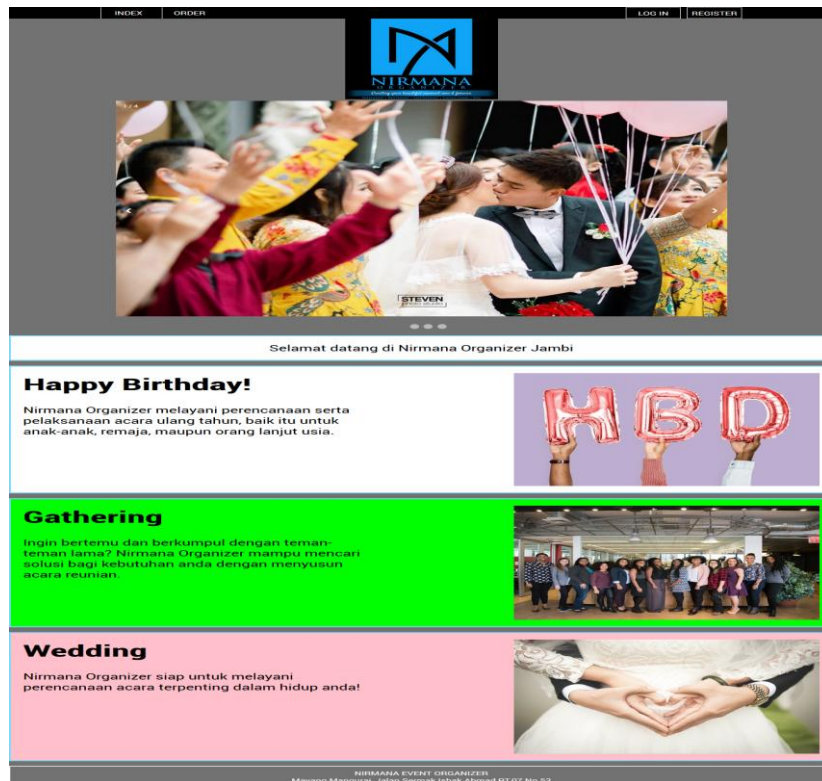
INDEX ORDER LOG IN REGISTER

NIRMANA
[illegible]

STEVEN

Selamat datang di Nirmana Organizer Jambi

Happy Birthday!

Nirmana Organizer melayani perencanaan serta pelaksanaan acara ulang tahun, baik itu untuk anak-anak, remaja, maupun orang lanjut usia.

HBD

Gathering

Ingin bertemu dan berkumpul dengan teman-teman lama? Nirmana Organizer mampu mencari solusi bagi kebutuhan anda dengan menyusun acara reunian.

Wedding

Nirmana Organizer siap untuk melayani perencanaan acara terpenting dalam hidup anda!

NIRMANA EVENT ORGANIZER
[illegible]